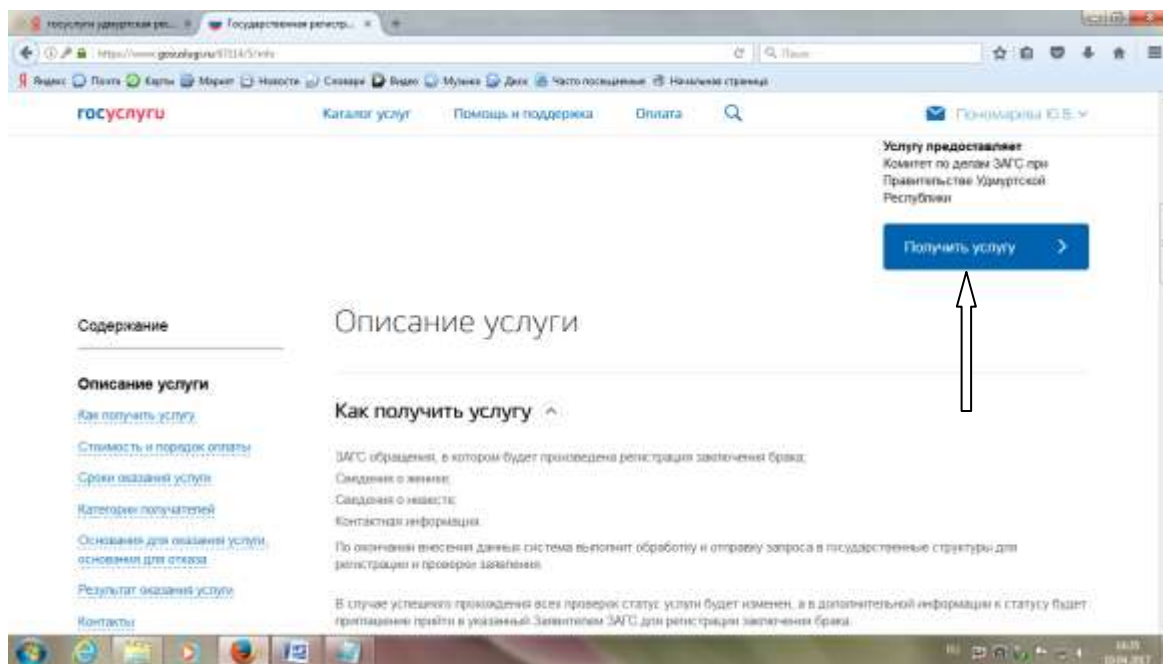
госуслуги удмуртская рес... × Государственная регистр... × +

https://www.gosuslugi.ru/97114/5/info

Q Поиск

Яндекс Почта Карты Маркет Новости Словари Видео Музыка Диск Часто посещаемые Начальная страница

госуслуги Каталог услуг Помощь и поддержка Оплата Пономарева Ю.Б.

Услугу предоставляет
Комитет по делам ЗАГС при Правительстве Удмуртской Республики

Получить услугу >

Содержание

Описание услуги

Описание услуги
Как получить услугу
Стоимость и порядок оплаты
Сроки оказания услуги
Категории получателей
Основания для оказания услуги, основания для отказа
Результат оказания услуги
Контакты

Как получить услугу ^

ЗАГС обращения, в котором будет произведена регистрация заключения брака;
Сведения о женихе;
Сведения о невесте;
Контактная информация.

По окончании внесения данных система выполнит обработку и отправку запроса в государственные структуры для регистрации и проверки заявления.

В случае успешного прохождения всех проверок статус услуги будет изменен, а в дополнительной информации к статусу будет приглашение прийти в указанный Заявителем ЗАГС для регистрации заключения брака.